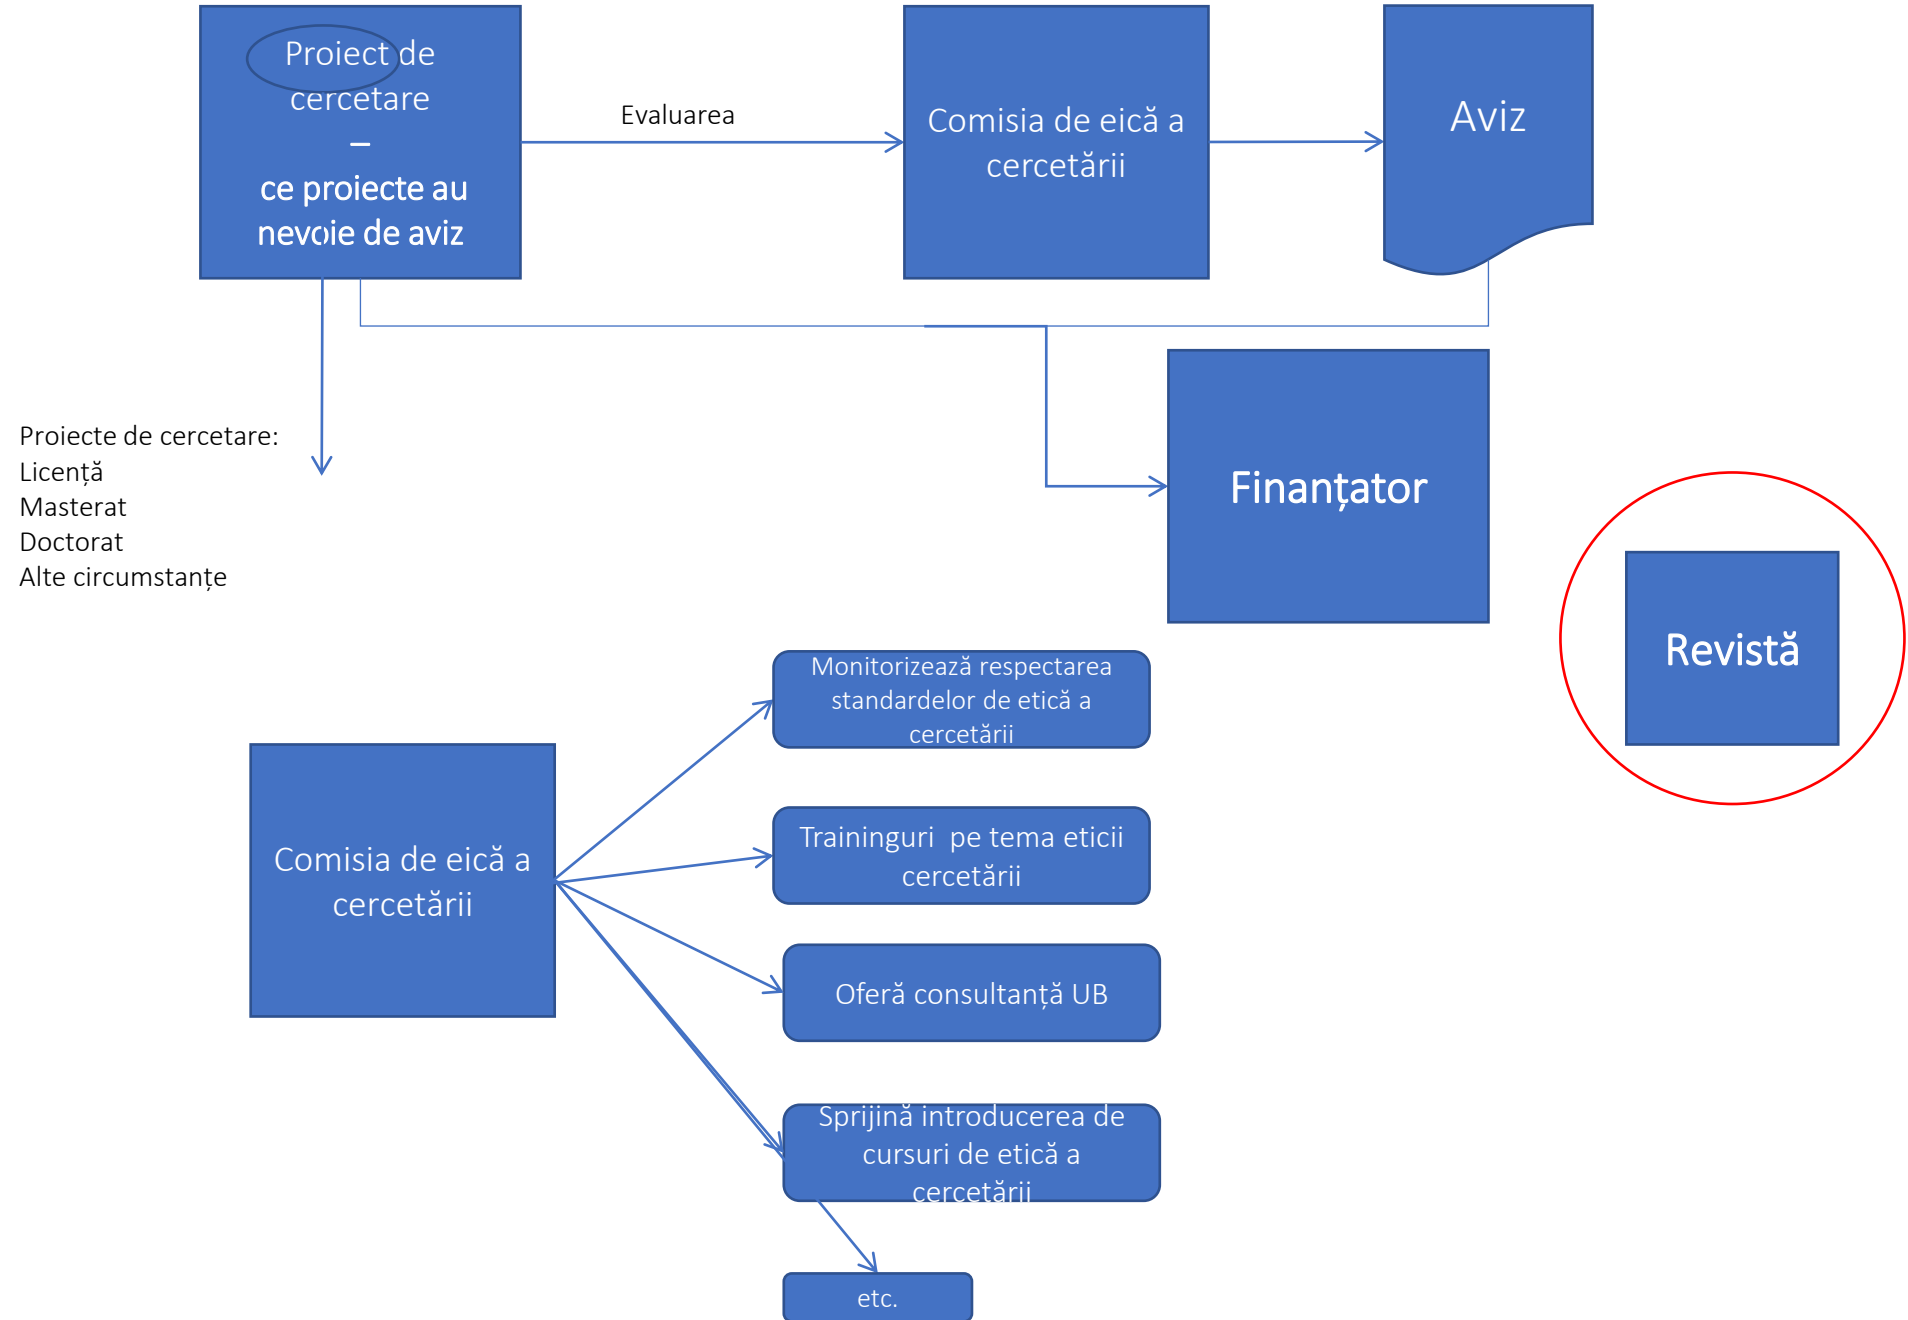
Proiect de cercetare
–
ce proiecte au nevoie de aviz

Evaluarea

Comisia de eică a cercetării

Aviz

Proiecte de cercetare:
Licență
Masterat
Doctorat
Alte circumstanțe

Finanțator

Revistă

Comisia de eică a cercetării

Monitorizează respectarea standardelor de etică a cercetării

Traininguri pe tema eticii cercetării

Oferă consultanță UB

Sprijină introducerea de cursuri de etică a cercetării

etc.